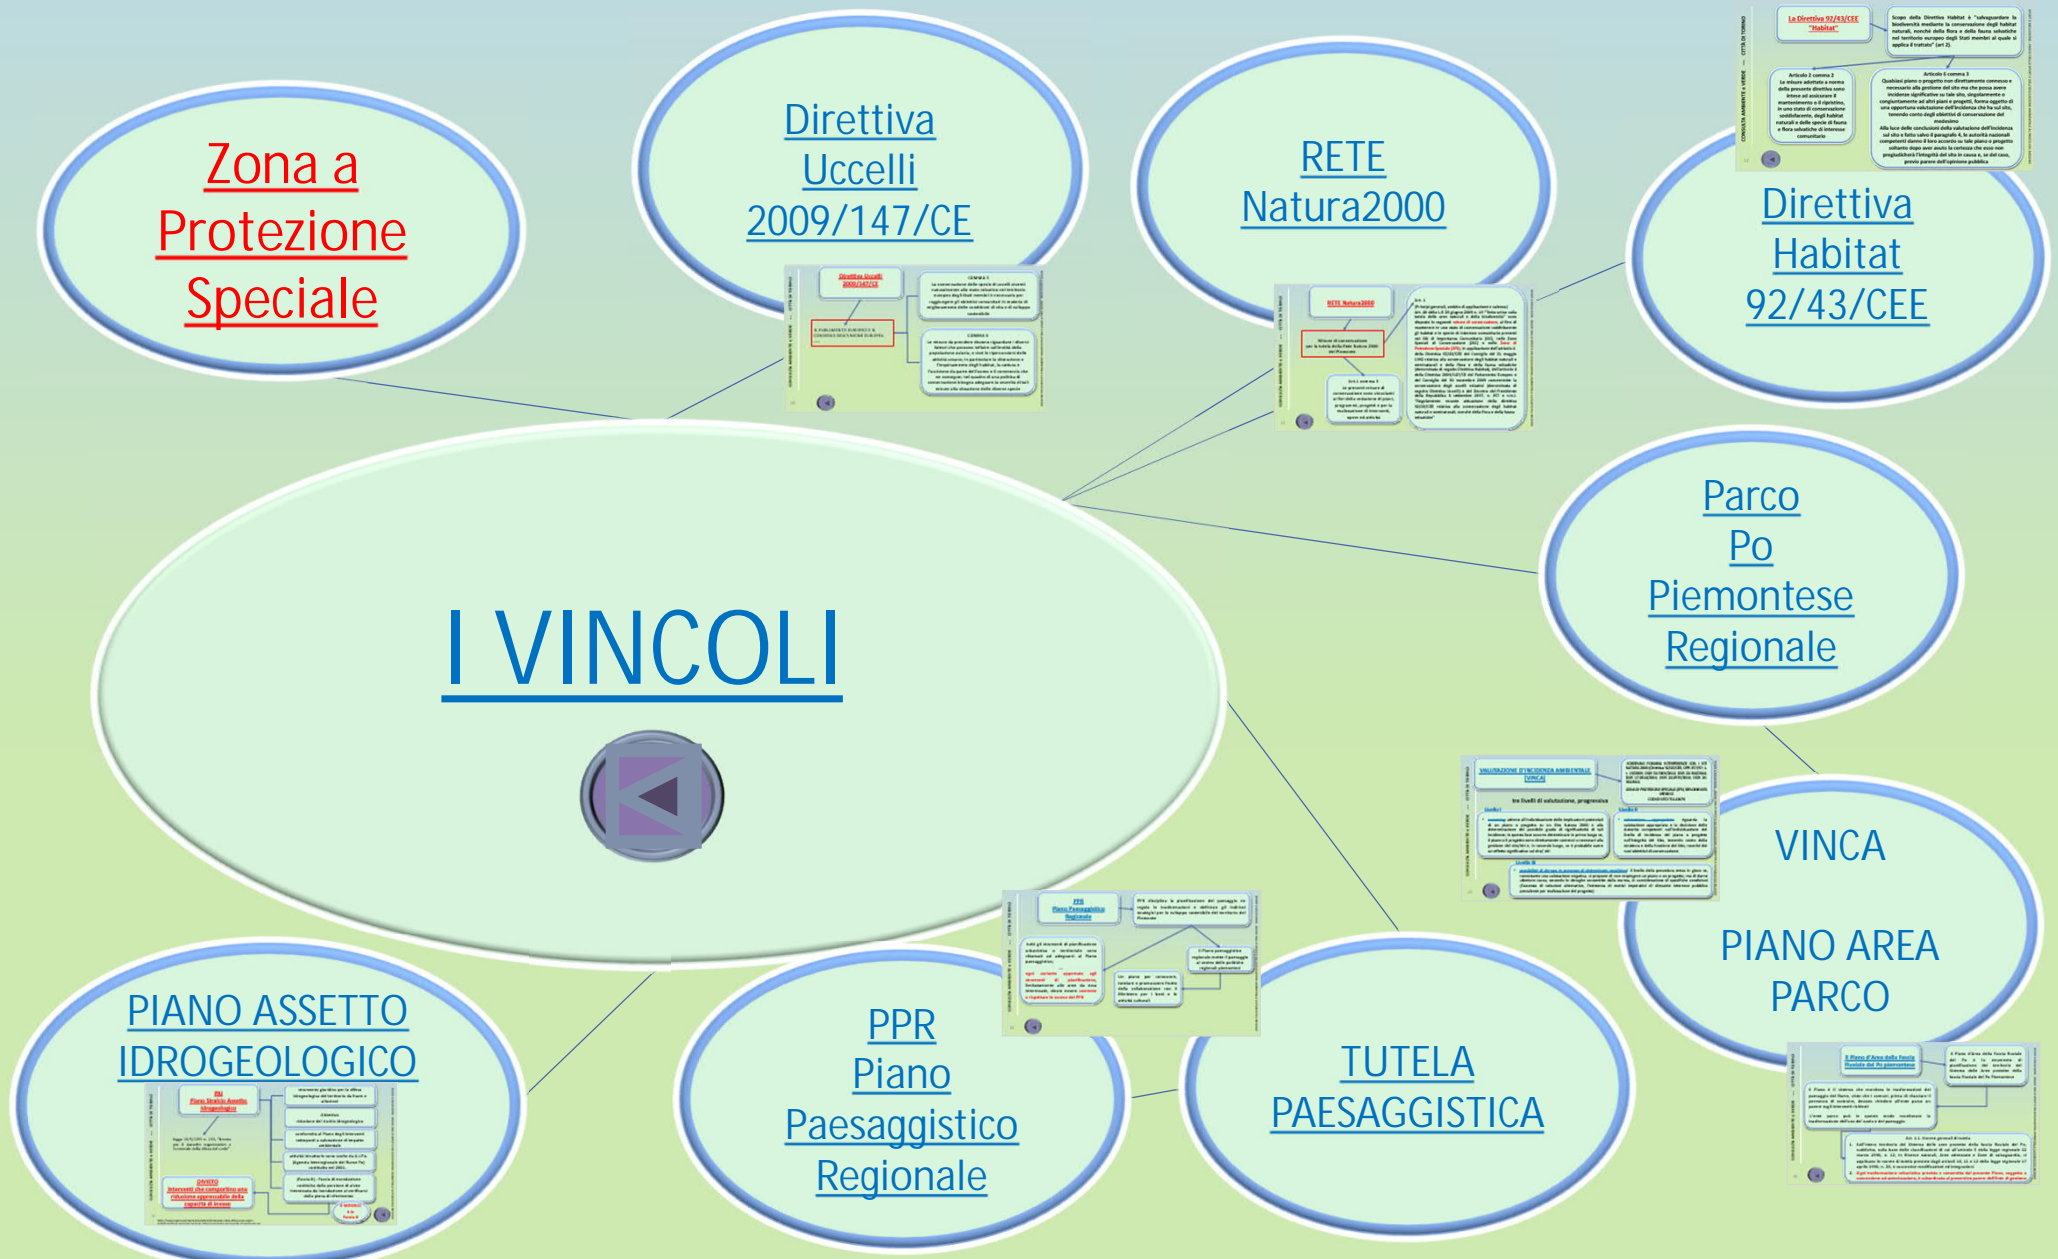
Zona a Protezione Speciale

Direttiva Uccelli 2009/147/CE

RETE Natura2000

Direttiva Habitat 92/43/CEE

I VINCOLI

Parco Po Piemontese Regionale

VINCA

PIANO AREA PARCO

PIANO ASSETTO IDROGEOLOGICO

PPR Piano Paesaggistico Regionale

TUTELA PAESAGGISTICA